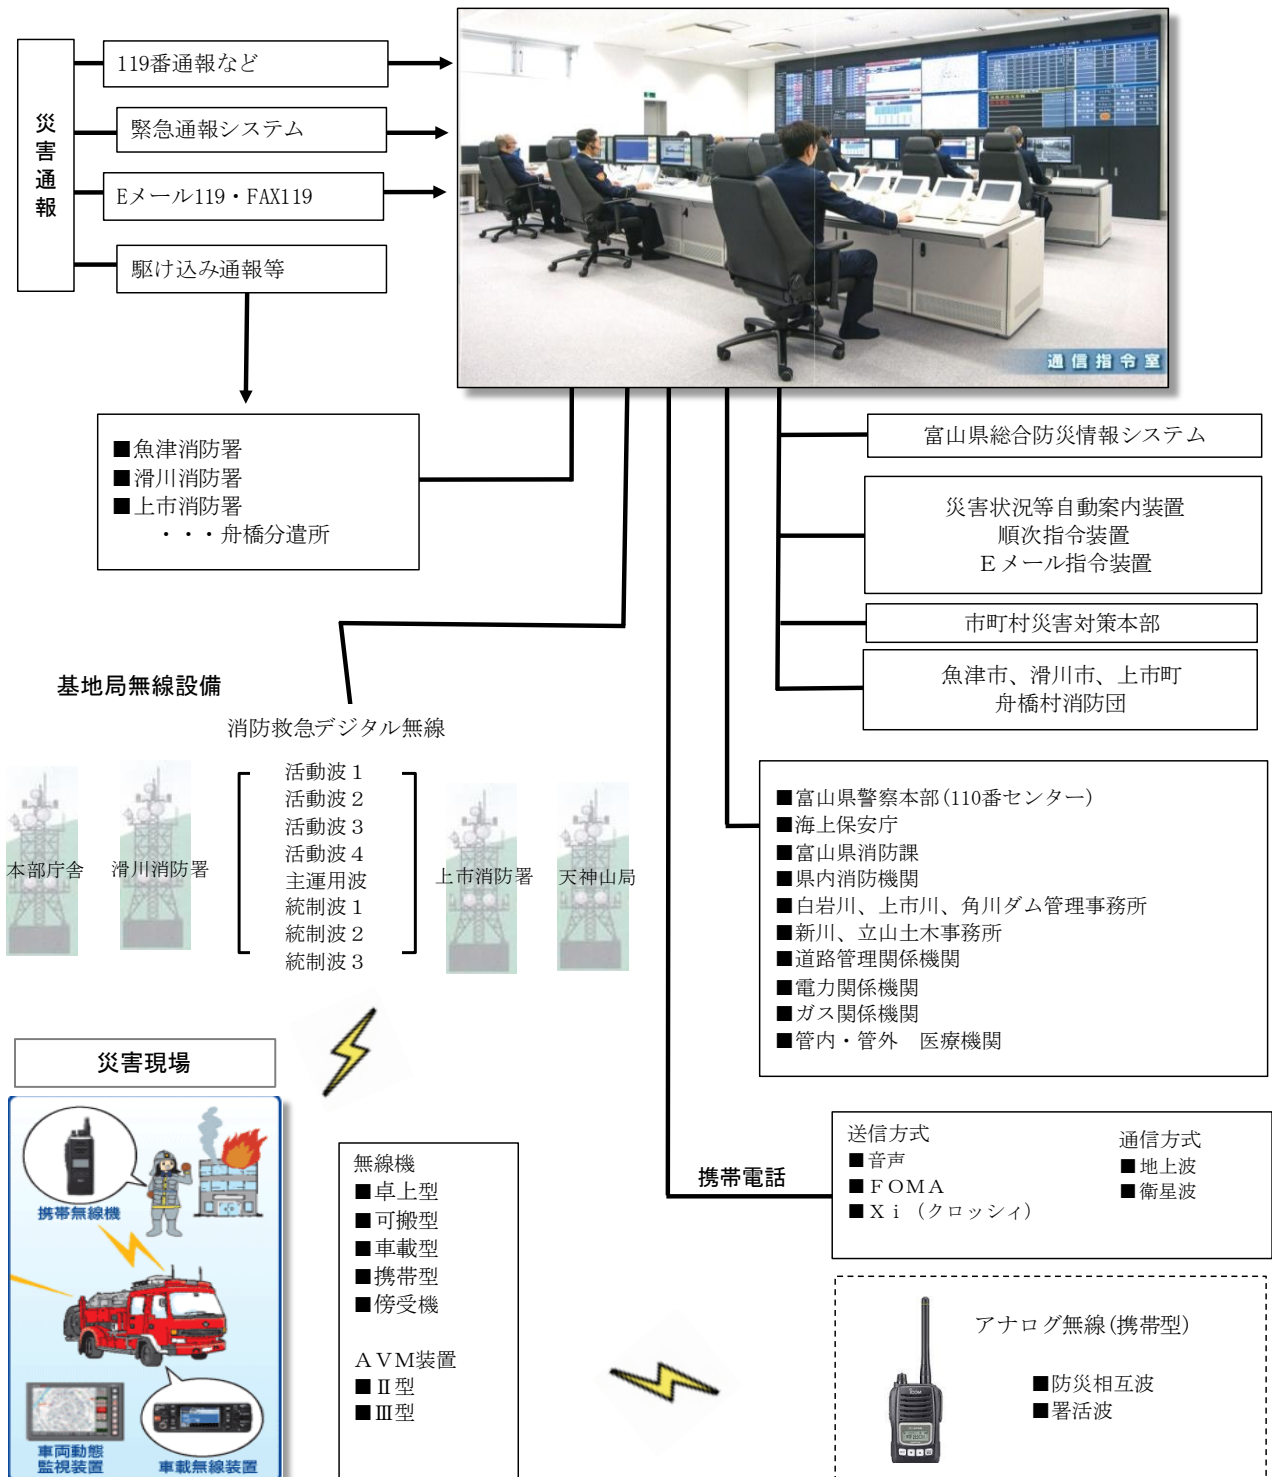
災害通報

119番通報など

緊急通報システム

Eメール119・FAX119

駆け込み通報等

通信指令室

■魚津消防署
■滑川消防署
■上市消防署
・・・舟橋分遣所

富山県総合防災情報システム

災害状況等自動案内装置
順次指令装置
Eメール指令装置

市町村災害対策本部

魚津市、滑川市、上市町
舟橋村消防団

基地局無線設備

消防救急デジタル無線

本部庁舎

滑川消防署

活動波１
活動波２
活動波３
活動波４
主運用波
統制波１
統制波２
統制波３

上市消防署

天神山局

■富山県警察本部(110番センター)
■海上保安庁
■富山県消防課
■県内消防機関
■白岩川、上市川、角川ダム管理事務所
■新川、立山土木事務所
■道路管理関係機関
■電力関係機関
■ガス関係機関
■管内・管外　医療機関

災害現場

携帯無線機

車両動態監視装置

車載無線装置

無線機
■卓上型
■可搬型
■車載型
■携帯型
■傍受機

AVM装置
■Ⅱ型
■Ⅲ型

携帯電話

送信方式
■音声
■FOMA
■Xi（クロッシィ）

通信方式
■地上波
■衛星波

アナログ無線(携帯型)

■防災相互波
■署活波